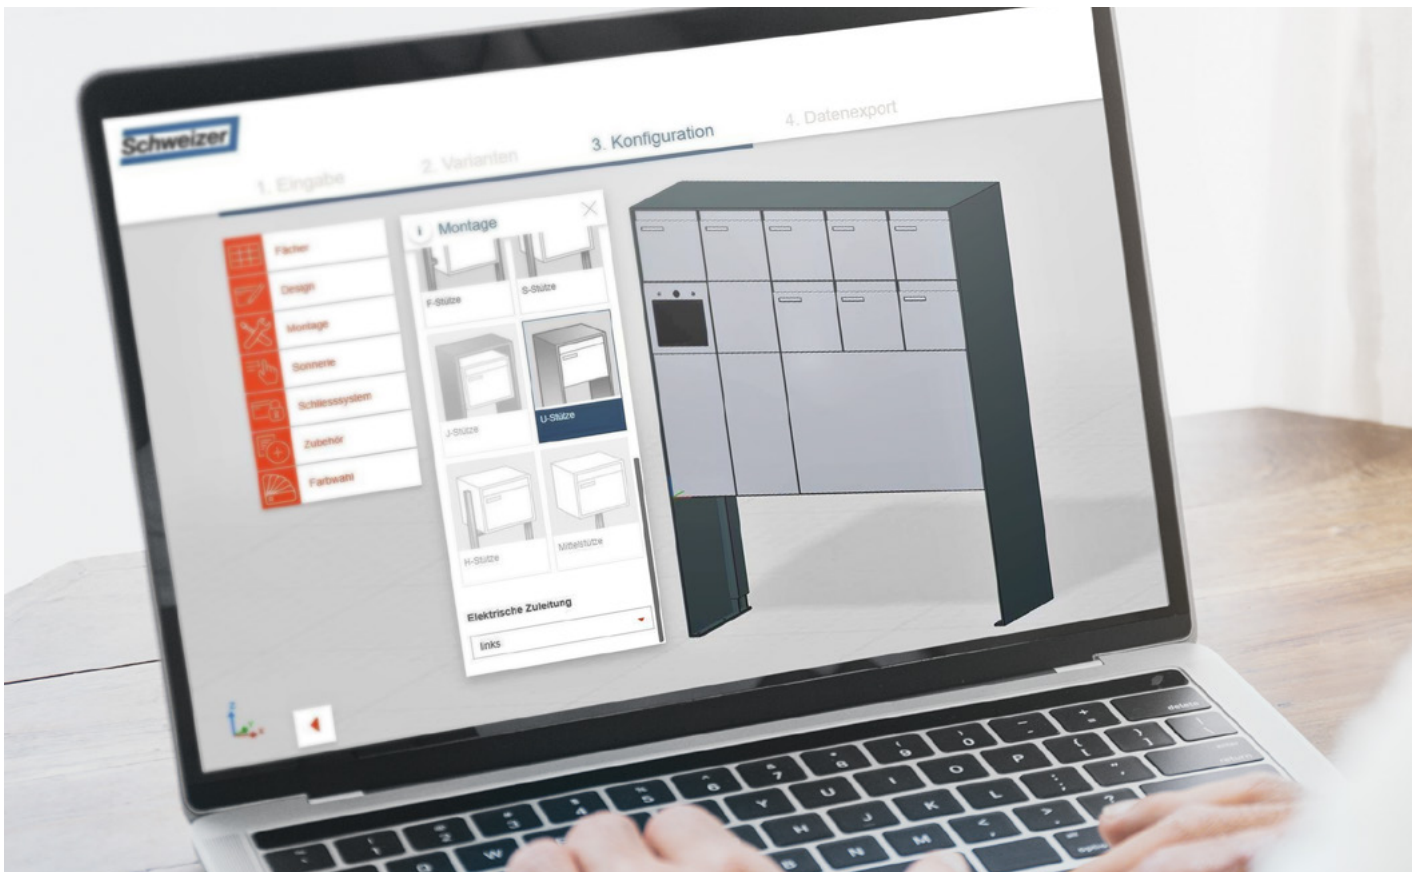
Schweizer

1. Eingabe
2. Varianten
3. Konfiguration
4. Datenexport

Fächer
Design
Montage
Sonnerie
Schliesssystem
Zubehör
Farbwahl

Montage

F-Stütze
S-Stütze
J-Stütze
U-Stütze
H-Stütze
Mittelstütze

Elektrische Zuleitung
links